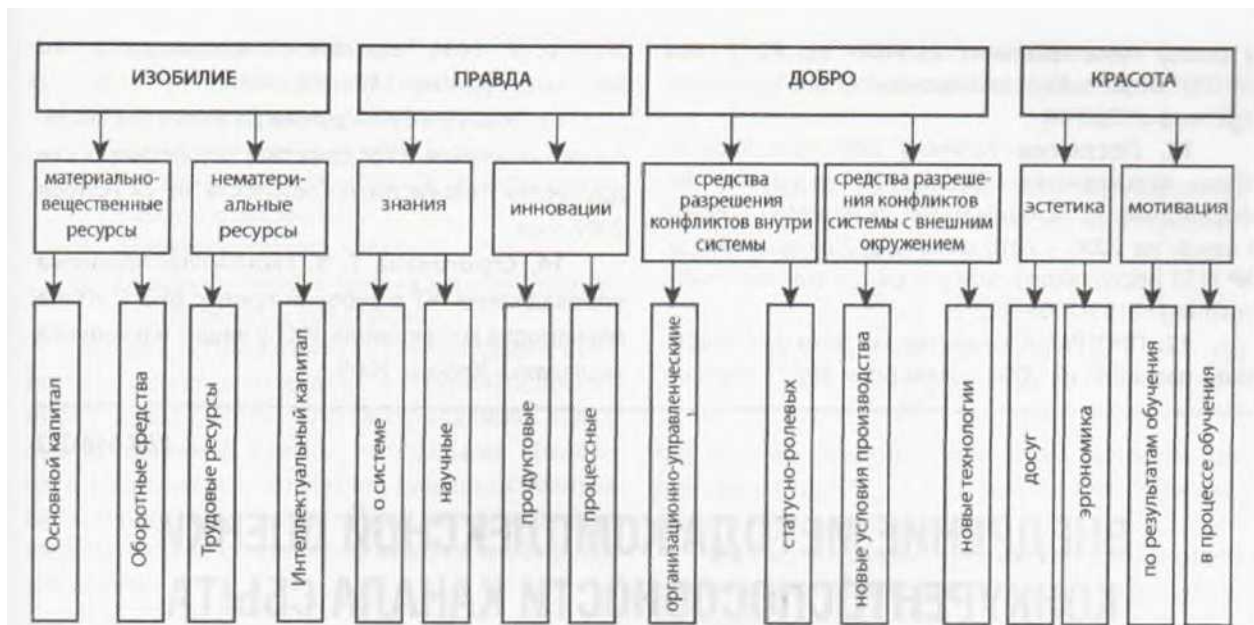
ИЗОБИЛИЕ

ПРАВДА

ДОБРО

КРАСОТА

материально-вещественные ресурсы

нематериальные ресурсы

знания

инновации

средства разрешения конфликтов внутри системы

средства разрешения конфликтов системы с внешним окружением

эстетика

мотивация

Основной капитал

Оборотные средства

Трудовые ресурсы

Интеллектуальный капитал

о системе

научные

продуктовые

процессные

организационно-управленческие

статусно-ролевых

новые условия производства

новые технологии

досуг

эргономика

по результатам обучения

в процессе обучения